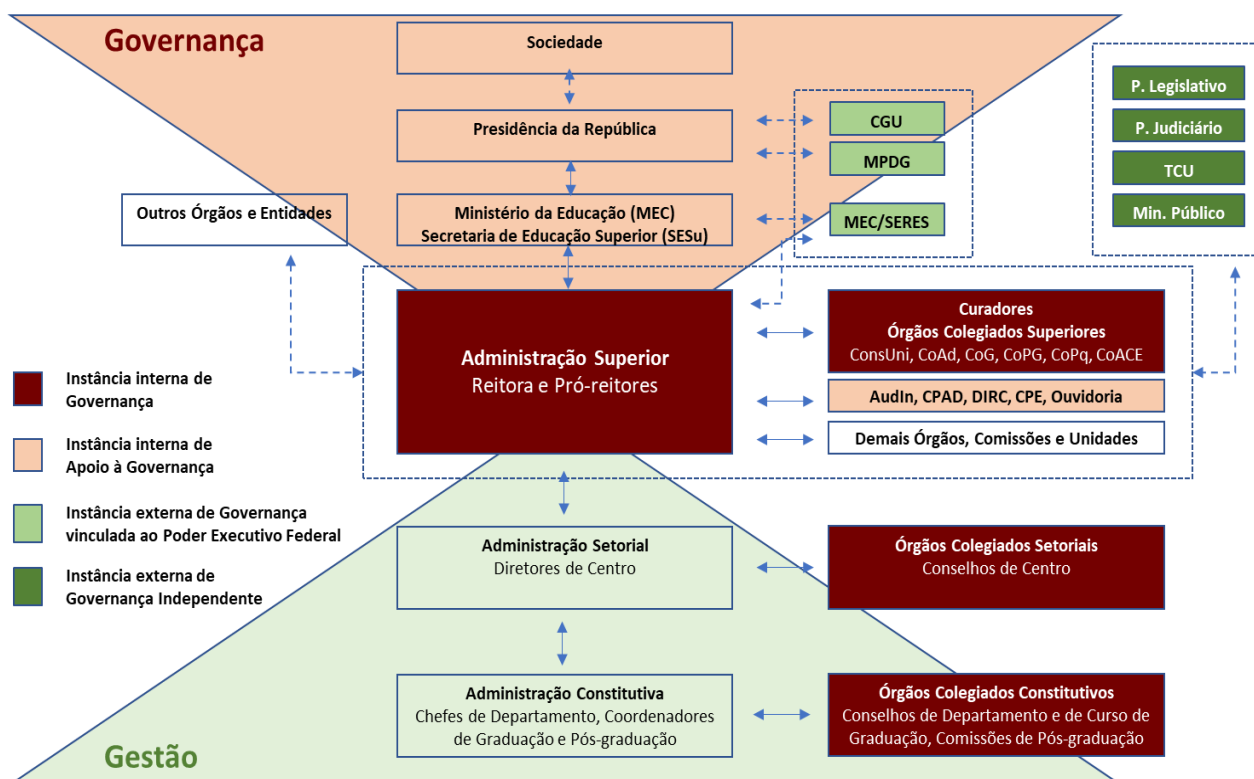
Governança

Sociedade

Presidência da República

CGU

MPDG

P. Legislativo

P. Judiciário

TCU

Min. Público

Outros Órgãos e Entidades

Ministério da Educação (MEC)
Secretaria de Educação Superior (SESu)

MEC/SERES

Administração Superior
Reitora e Pró-reitores

Curadores
Órgãos Colegiados Superiores
ConsUni, CoAd, CoG, CoPG, CoPq, CoACE

AudIn, CPAD, DIRC, CPE, Ouvidoria

Demais Órgãos, Comissões e Unidades

Instância interna de Governança

Instância interna de Apoio à Governança

Instância externa de Governança vinculada ao Poder Executivo Federal

Instância externa de Governança Independente

Administração Setorial
Diretores de Centro

Órgãos Colegiados Setoriais
Conselhos de Centro

Administração Constitutiva
Chefes de Departamento, Coordenadores de Graduação e Pós-graduação

Órgãos Colegiados Constitutivos
Conselhos de Departamento e de Curso de Graduação, Comissões de Pós-graduação

Gestão